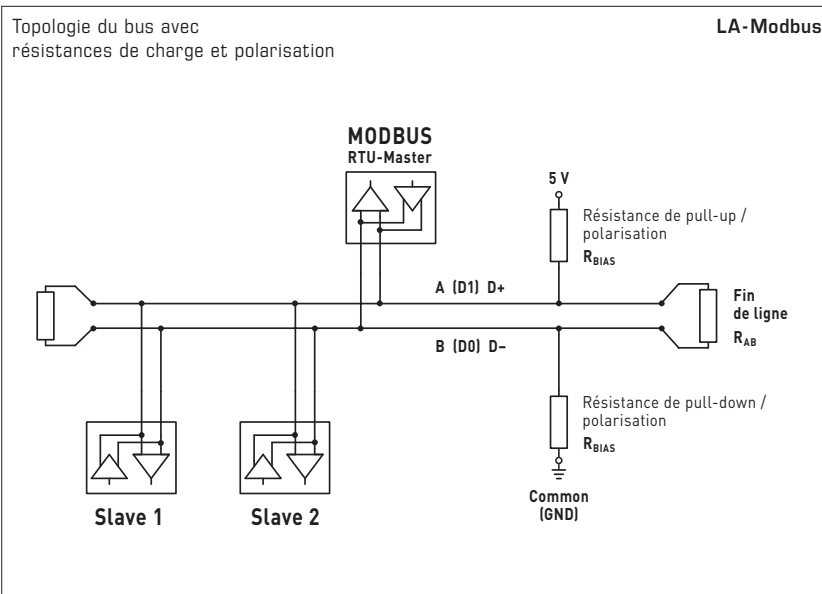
Topologie du bus avec résistances de charge et polarisation

LA-Modbus

MODBUS
RTU-Master

5 V

Résistance de pull-up / polarisation
$R_{BIAS}$

A (D1) D+

Fin de ligne
$R_{AB}$

B (D0) D–

Résistance de pull-down / polarisation
$R_{BIAS}$

Common (GND)

Slave 1

Slave 2